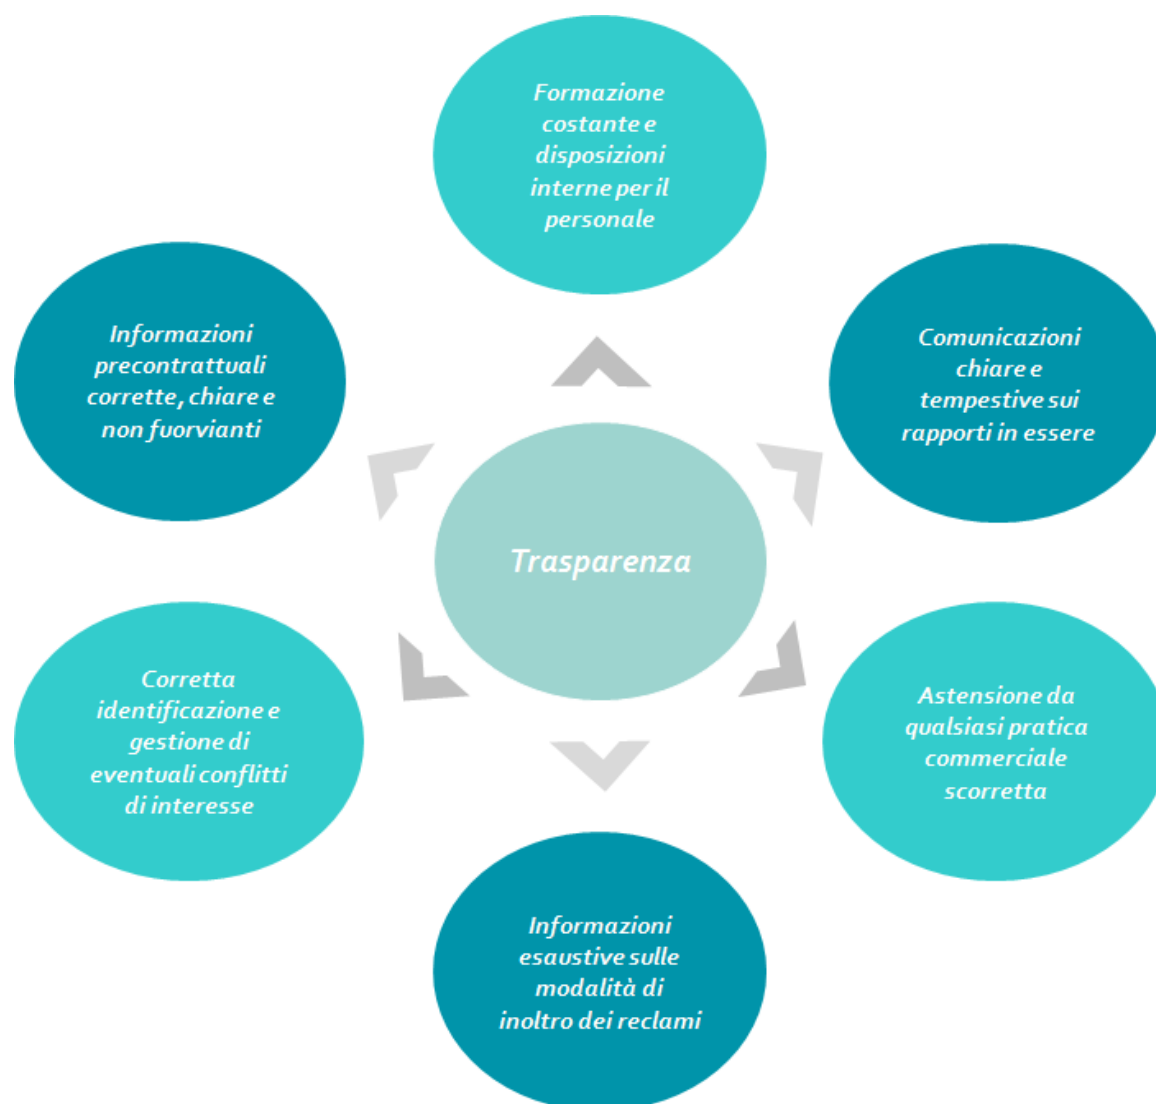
Formazione costante e disposizioni interne per il personale

Informazioni precontrattuali corrette, chiare e non fuorvianti

Comunicazioni chiare e tempestive sui rapporti in essere

Trasparenza

Corretta identificazione e gestione di eventuali conflitti di interesse

Astensione da qualsiasi pratica commerciale scorretta

Informazioni esaustive sulle modalità di inoltro dei reclami